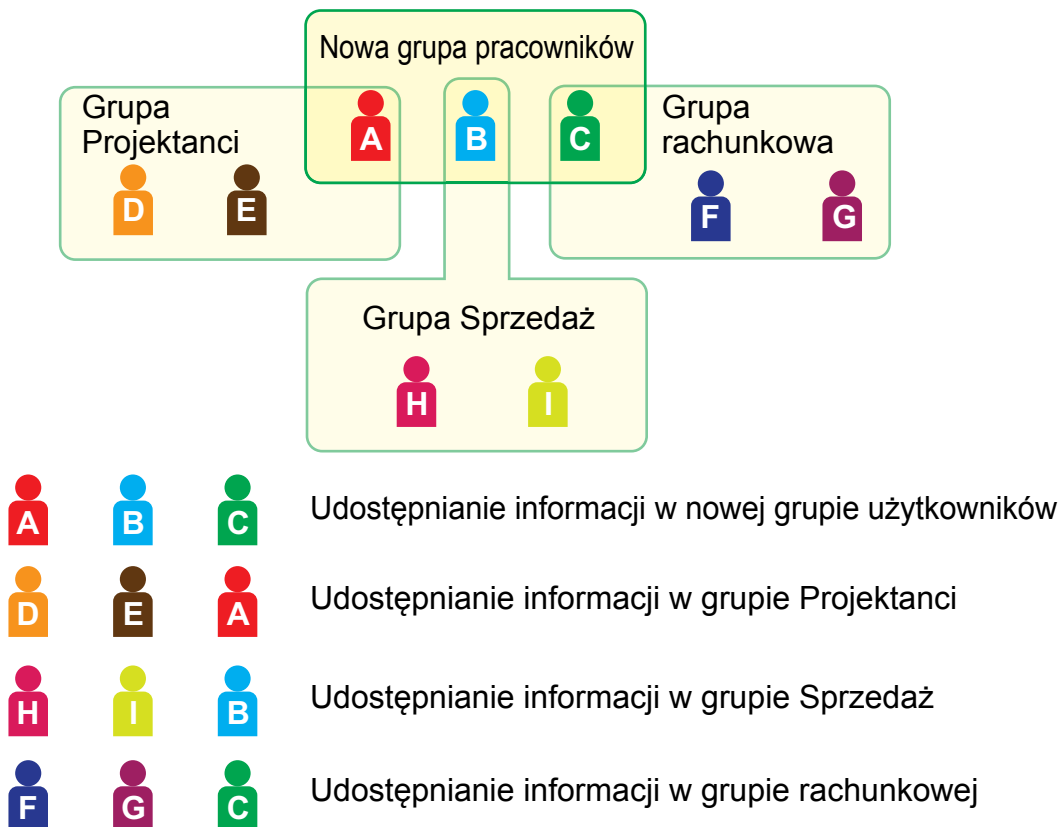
Nowa grupa pracowników

Grupa Projektanci

A

B

C

Grupa rachunkowa

D

E

F

G

Grupa Sprzedaż

H

I

A B C Udostępnianie informacji w nowej grupie użytkowników

D E A Udostępnianie informacji w grupie Projektanci

H I B Udostępnianie informacji w grupie Sprzedaż

F G C Udostępnianie informacji w grupie rachunkowej